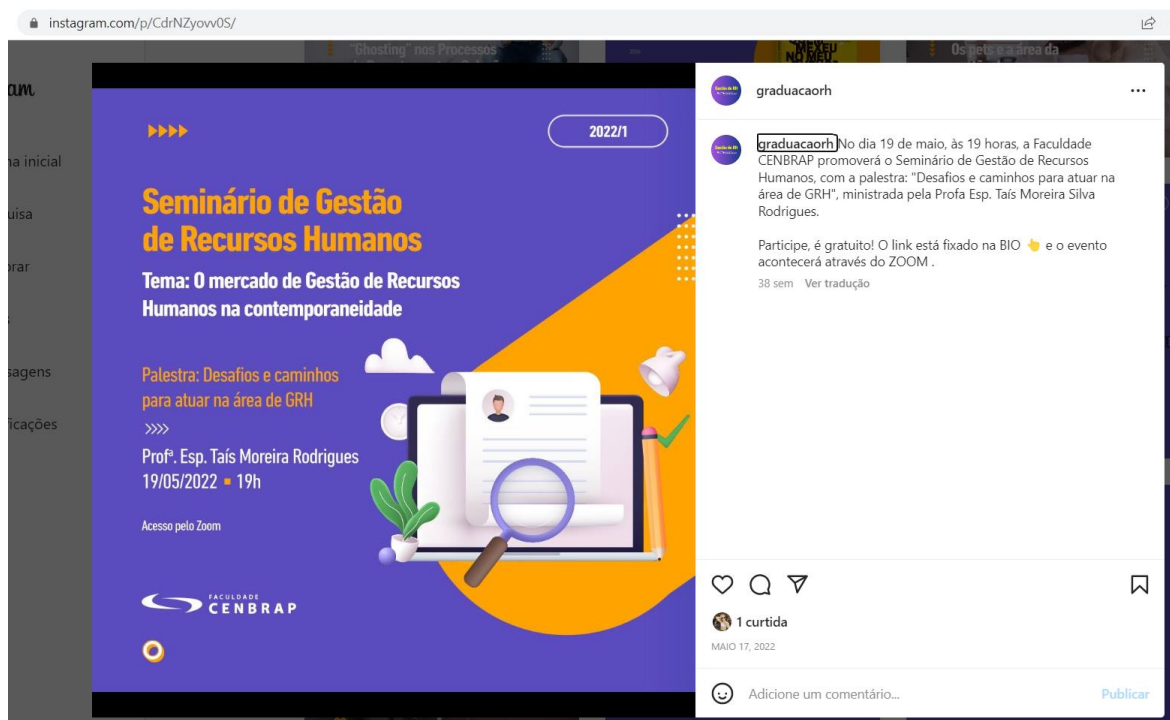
instagram.com/p/CdrNZyovv0S/

"Ghosting" nos Processos

Os pets e a área da

am

na inicial

uisa

orar

sagens

ficações

2022/1

Seminário de Gestão de Recursos Humanos

Tema: O mercado de Gestão de Recursos Humanos na contemporaneidade

Palestra: Desafios e caminhos para atuar na área de GRH

Profª. Esp. Taís Moreira Rodrigues
19/05/2022 • 19h

Acesso pelo Zoom

FACULDADE CENBRAP

graduacaorh

graduacaorh No dia 19 de maio, às 19 horas, a Faculdade CENBRAP promoverá o Seminário de Gestão de Recursos Humanos, com a palestra: "Desafios e caminhos para atuar na área de GRH", ministrada pela Profa Esp. Taís Moreira Silva Rodrigues.

Participe, é gratuito! O link está fixado na BIO 👆 e o evento acontecerá através do ZOOM .

38 sem Ver tradução

1 curtida

MAIO 17, 2022

Adicione um comentário...

Publicar